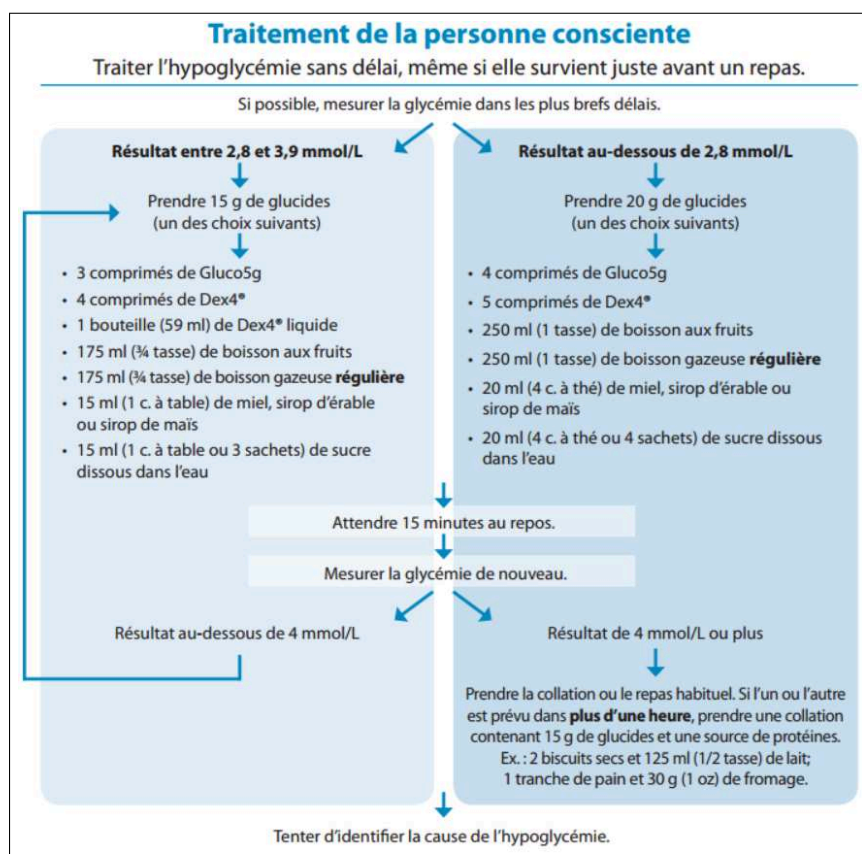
Traitement de la personne consciente

Traiter l'hypoglycémie sans délai, même si elle survient juste avant un repas.

Si possible, mesurer la glycémie dans les plus brefs délais.

Résultat entre 2,8 et 3,9 mmol/L

Prendre 15 g de glucides (un des choix suivants)

- 3 comprimés de Gluco5g
- 4 comprimés de Dex4®
- 1 bouteille (59 ml) de Dex4® liquide
- 175 ml (¾ tasse) de boisson aux fruits
- 175 ml (¾ tasse) de boisson gazeuse **régulière**
- 15 ml (1 c. à table) de miel, sirop d'érable ou sirop de maïs
- 15 ml (1 c. à table ou 3 sachets) de sucre dissous dans l'eau

Résultat au-dessous de 2,8 mmol/L

Prendre 20 g de glucides (un des choix suivants)

- 4 comprimés de Gluco5g
- 5 comprimés de Dex4®
- 250 ml (1 tasse) de boisson aux fruits
- 250 ml (1 tasse) de boisson gazeuse **régulière**
- 20 ml (4 c. à thé) de miel, sirop d'érable ou sirop de maïs
- 20 ml (4 c. à thé ou 4 sachets) de sucre dissous dans l'eau

Attendre 15 minutes au repos.

Mesurer la glycémie de nouveau.

Résultat au-dessous de 4 mmol/L

Résultat de 4 mmol/L ou plus

Prendre la collation ou le repas habituel. Si l'un ou l'autre est prévu dans **plus d'une heure**, prendre une collation contenant 15 g de glucides et une source de protéines. Ex. : 2 biscuits secs et 125 ml (1/2 tasse) de lait; 1 tranche de pain et 30 g (1 oz) de fromage.

Tenter d'identifier la cause de l'hypoglycémie.